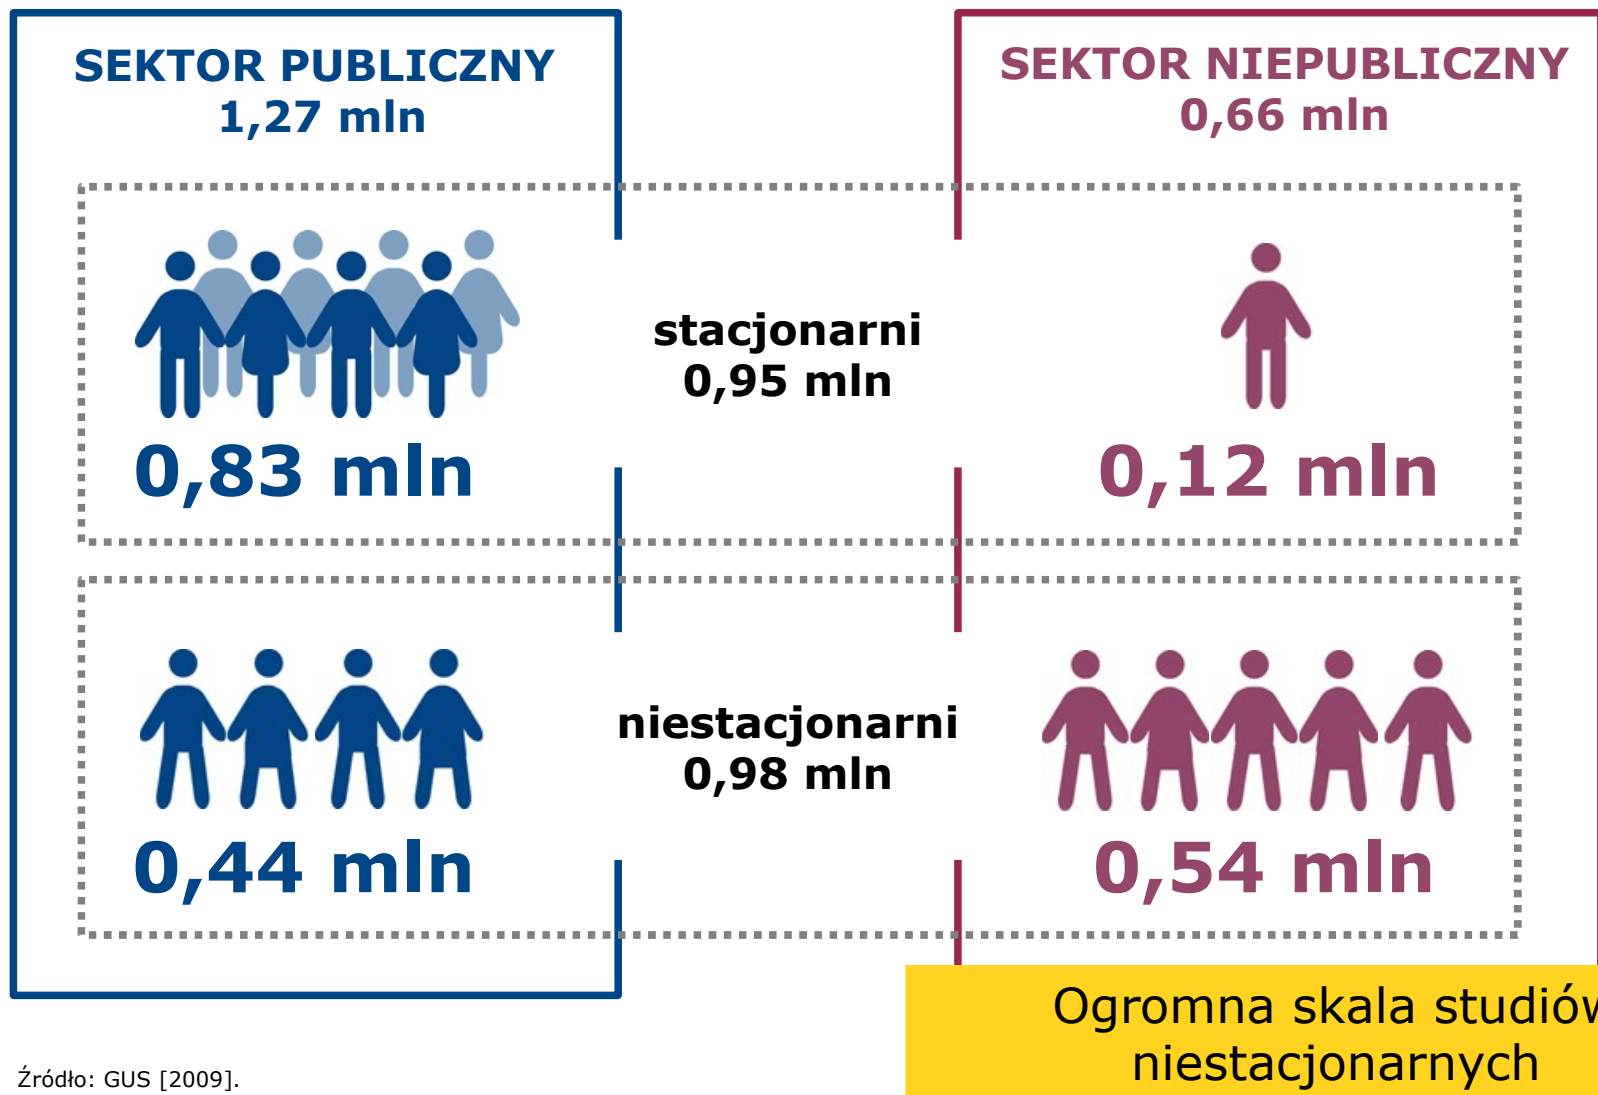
SEKTOR PUBLICZNY
1,27 mln

SEKTOR NIEPUBLICZNY
0,66 mln

stacjonarni
0,95 mln

0,83 mln

0,12 mln

niestacjonarni
0,98 mln

0,44 mln

0,54 mln

Ogromna skala studiów niestacjonarnych

Źródło: GUS [2009].